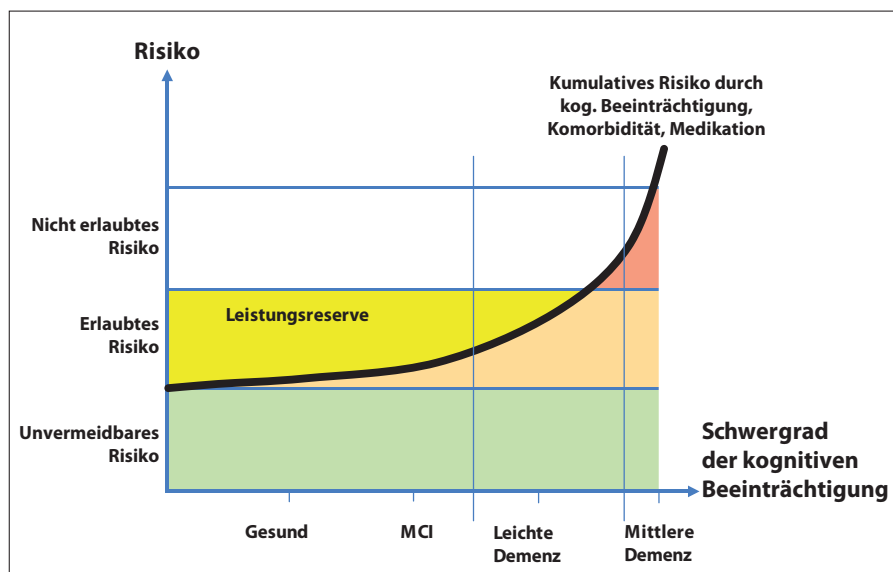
Risiko

Kumulatives Risiko durch kog. Beeinträchtigung, Komorbidität, Medikation

Nicht erlaubtes Risiko

Erlaubtes Risiko

Leistungsreserve

Unvermeidbares Risiko

Schwergrad der kognitiven Beeinträchtigung

Gesund

MCI

Leichte Demenz

Mittlere Demenz